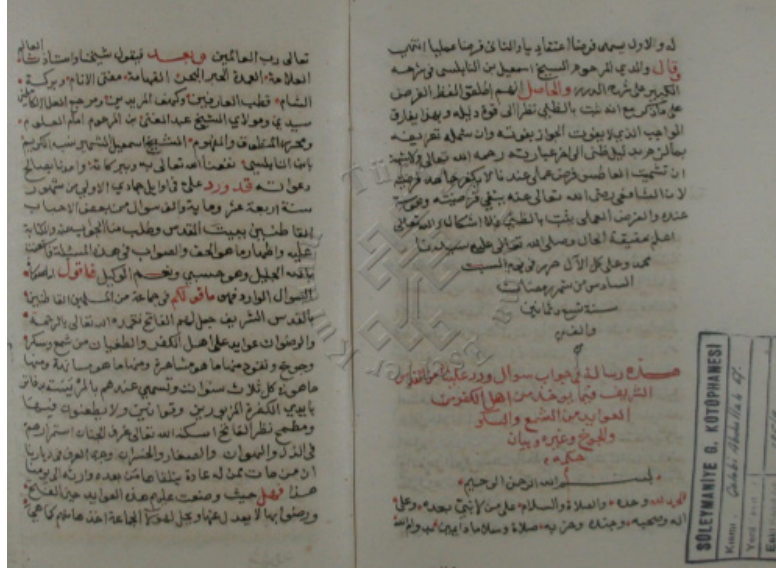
تعالى رب العالمين وبعد فيقول شيخنا واستاذنا العلامة الفهامة مفتي الانام وبركة الشام قطب العارفين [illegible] سيدي ومولاي الشيخ عبد الغني بن المرحوم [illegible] ومحمد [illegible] الشيخ اسمعيل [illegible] ابن النابلسي نفعنا الله تعالى به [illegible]

دعوانه قد ورد علي في اوايل جمادى الاولى من شهور سنة اربعة عشر ومايه والف سوال من بعض الاحباب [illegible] طبين ببيت المقدس وطلب منا الجواب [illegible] عليه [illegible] الحق والصواب في هذه المسئلة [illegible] بالله الجليل وهو حسبي ونعم الوكيل فاقول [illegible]

السوال الوارد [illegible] من المسلمين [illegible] المقدس الشريف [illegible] الى الرحمة والوضوء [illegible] اهل الكفر والطغيان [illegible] وجوه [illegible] ثلاث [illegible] المزبورين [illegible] الذكر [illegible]

ان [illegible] الحاجة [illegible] هذا فصل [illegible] ووضوئها لا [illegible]

لا والاول يسمى فرضا اعتقاديا والثاني فرضا عمليا انتهى وقال والدي المرحوم الشيخ اسمعيل بن النابلسي في شرحه الكبير على شرح الدرر والفاضل لهم اطلقوا لفظ الفرض على ما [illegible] الواجب الذي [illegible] ان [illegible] الشافعي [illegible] عنده والفرض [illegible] اعلم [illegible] محمد وعلى كل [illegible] السادس من شهر رمضان سنة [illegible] والف

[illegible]

هذه رسالة في جواب سوال ورد علينا من القدس الشريف فيما يتخذ من اهل الكفر اعتبارا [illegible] والجبخ وغيره وبيان حكمه

بسم الله الرحمن الرحيم

الحمد لله وحده والصلاة والسلام على من لا نبي بعده وعلى اله وصحبه وجنده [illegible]

SÜLEYMANİYE G. KÜTÜPHANESİ
Kısmı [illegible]
Yeni kayıt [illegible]
Eski kayıt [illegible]